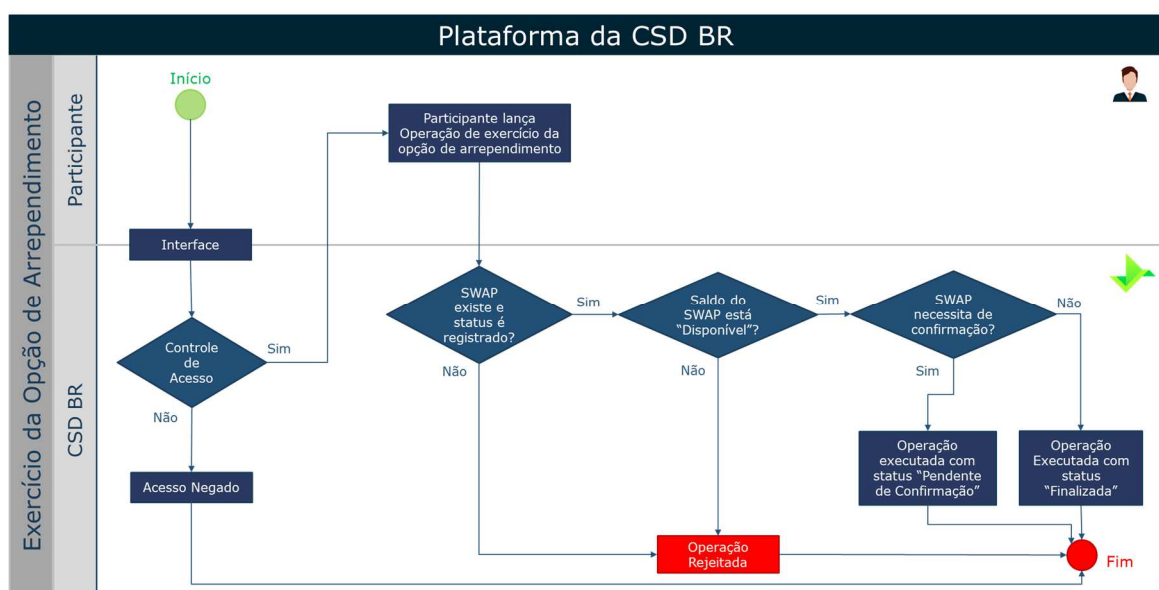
Plataforma da CSD BR

Exercício da Opção de Arrependimento

Participante

CSD BR

Início

Participante lança Operação de exercício da opção de arrependimento

Interface

Controle de Acesso

Sim

Não

Acesso Negado

SWAP existe e status é registrado?

Sim

Não

Saldo do SWAP está "Disponível"?

Sim

Não

SWAP necessita de confirmação?

Não

Sim

Operação executada com status "Pendente de Confirmação"

Operação Executada com status "Finalizada"

Operação Rejeitada

Fim